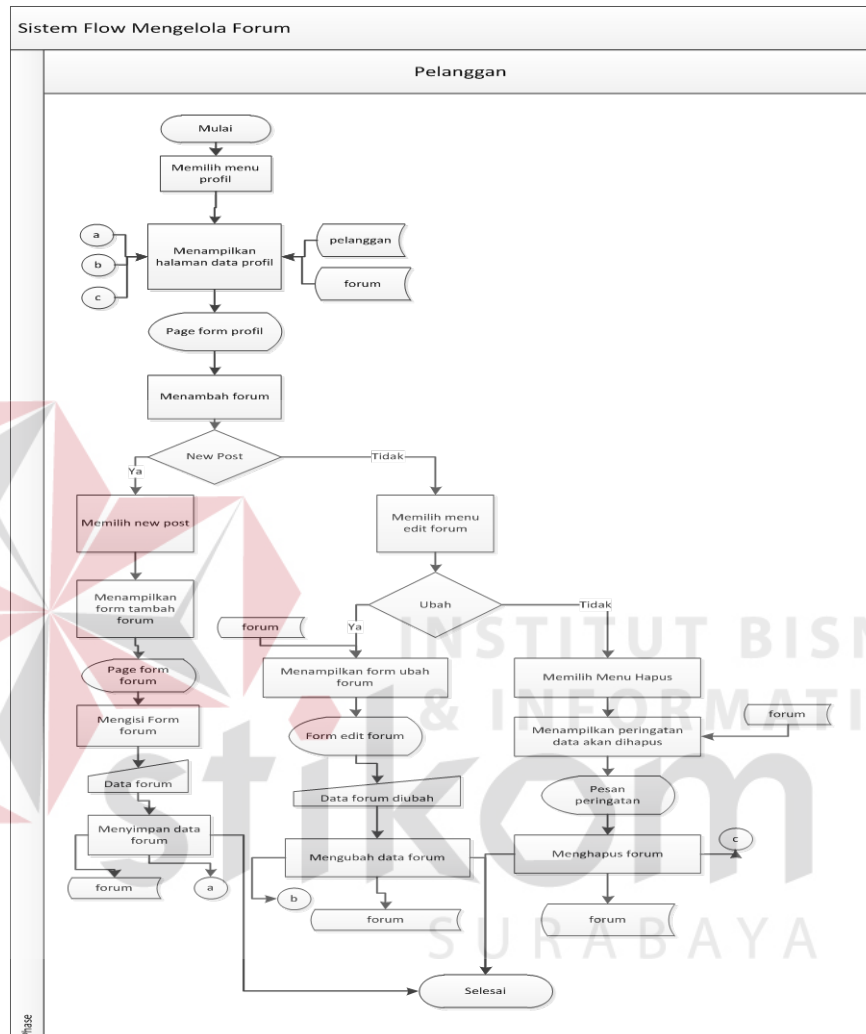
Sistem Flow Mengelola Forum

Pelanggan

Mulai

Memilih menu profil

a

b

c

Menampilkan halaman data profil

pelanggan

forum

Page form profil

Menambah forum

New Post

Ya

Tidak

Memilih new post

Memilih menu edit forum

Menampilkan form tambah forum

Ubah

Ya

Tidak

forum

Page form forum

Menampilkan form ubah forum

Memilih Menu Hapus

Mengisi Form forum

Form edit forum

Menampilkan peringatan data akan dihapus

forum

Data forum

Data forum diubah

Pesan peringatan

Menyimpan data forum

Mengubah data forum

Menghapus forum

c

forum

a

b

forum

forum

Selesai

Phase

INSTITUT BISNIS & INFORMATIKA stikom SURABAYA